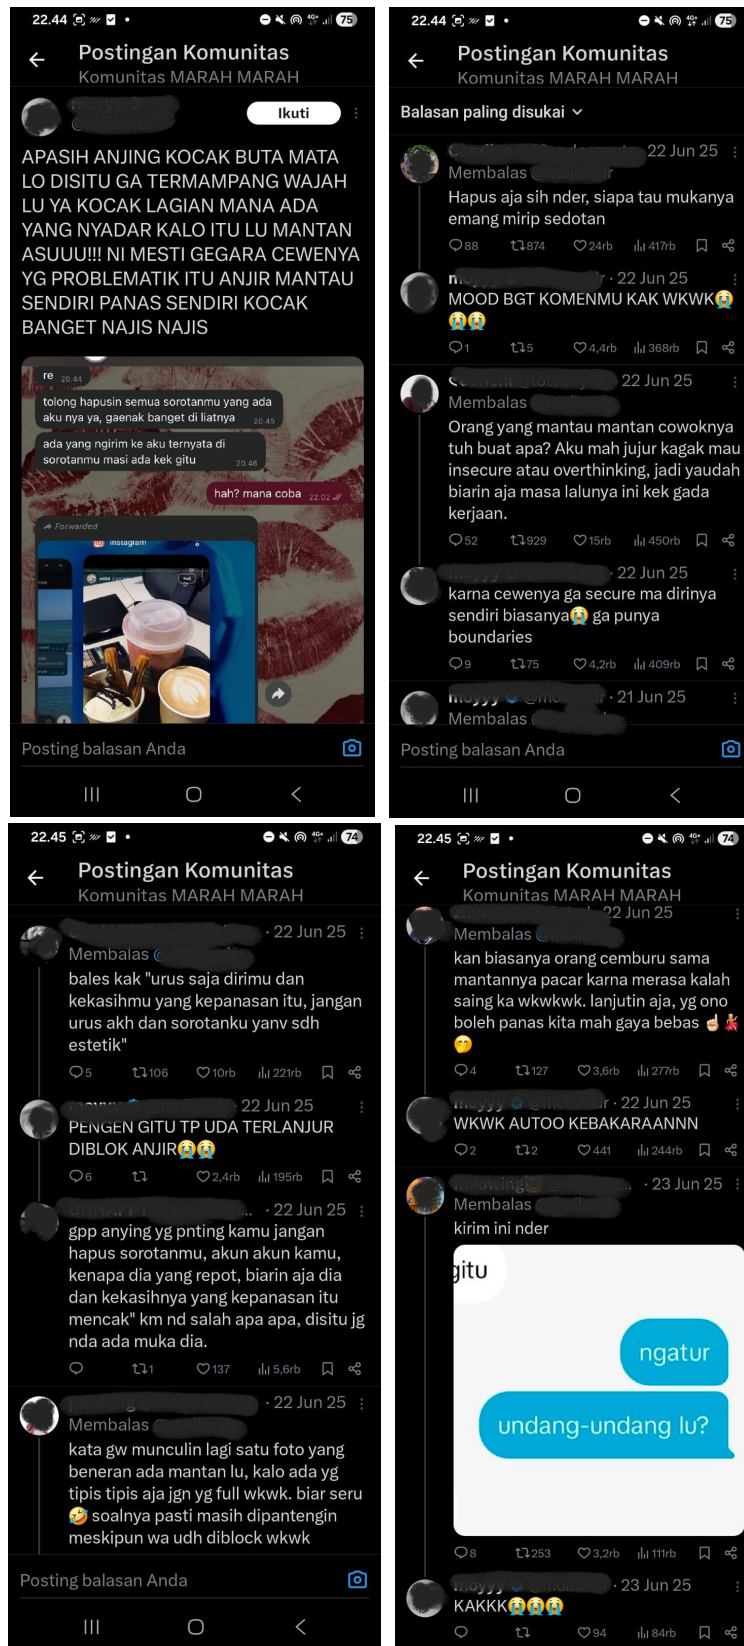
22.44 75

Postingan Komunitas
Komunitas MARAH MARAH

Ikuti

APASIH ANJING KOCAK BUTA MATA LO DISITU GA TERMAMPANG WAJAH LU YA KOCAK LAGIAN MANA ADA YANG NYADAR KALO ITU LU MANTAN ASUUU!!! NI MESTI GEGARA CEWENYA YG PROBLEMATIK ITU ANJIR MANTAU SENDIRI PANAS SENDIRI KOCAK BANGET NAJIS NAJIS

re 20.44
tolong hapusin semua sorotanmu yang ada aku nya ya, gaenak banget di liatnya 20.45
ada yang ngirim ke aku ternyata di sorotanmu masi ada kek gitu 20.46
hah? mana coba 22.02
Forwarded
Instagram

Posting balasan Anda

22.44 75

Postingan Komunitas
Komunitas MARAH MARAH

Balasan paling disukai

· 22 Jun 25
Membalas
Hapus aja sih nder, siapa tau mukanya emang mirip sedotan
88 874 24rb 417rb

· 22 Jun 25
MOOD BGT KOMENMU KAK WKWK😭😭😭
1 5 4,4rb 368rb

· 22 Jun 25
Membalas
Orang yang mantau mantan cowoknya tuh buat apa? Aku mah jujur kagak mau insecure atau overthinking, jadi yaudah biarin aja masa lalunya ini kek gada kerjaan.
52 929 15rb 450rb

· 22 Jun 25
karna cewenya ga secure ma dirinya sendiri biasanya😭 ga punya boundaries
9 75 4,2rb 409rb

· 21 Jun 25
Membalas

Posting balasan Anda

22.45 74

Postingan Komunitas
Komunitas MARAH MARAH

· 22 Jun 25
Membalas
bales kak "urus saja dirimu dan kekasihmu yang kepanasan itu, jangan urus akh dan sorotanku yanv sdh estetik"
5 106 10rb 221rb

22 Jun 25
PENGEN GITU TP UDA TERLANJUR DIBLOK ANJIR😭😭
6 2,4rb 195rb

· 22 Jun 25
gpp anying yg pnting kamu jangan hapus sorotanmu, akun akun kamu, kenapa dia yang repot, biarin aja dia dan kekasihnya yang kepanasan itu mencak" km nd salah apa apa, disitu jg nda ada muka dia.
1 137 5,6rb

· 22 Jun 25
Membalas
kata gw munculin lagi satu foto yang beneran ada mantan lu, kalo ada yg tipis tipis aja jgn yg full wkwk. biar seru 🤣 soalnya pasti masih dipantengin meskipun wa udh diblock wkwk

Posting balasan Anda

22.45 74

Postingan Komunitas
Komunitas MARAH MARAH

22 Jun 25
Membalas
kan biasanya orang cemburu sama mantannya pacar karna merasa kalah saing ka wkwkwk. lanjutin aja, yg ono boleh panas kita mah gaya bebas ✌️💃 🤭
4 127 3,6rb 277rb

· 22 Jun 25
WKWK AUTOO KEBAKARAANNN
2 2 441 244rb

· 23 Jun 25
Membalas
kirim ini nder
gitu
ngatur
undang-undang lu?
8 253 3,2rb 111rb

· 23 Jun 25
KAKKK😭😭😭
94 84rb